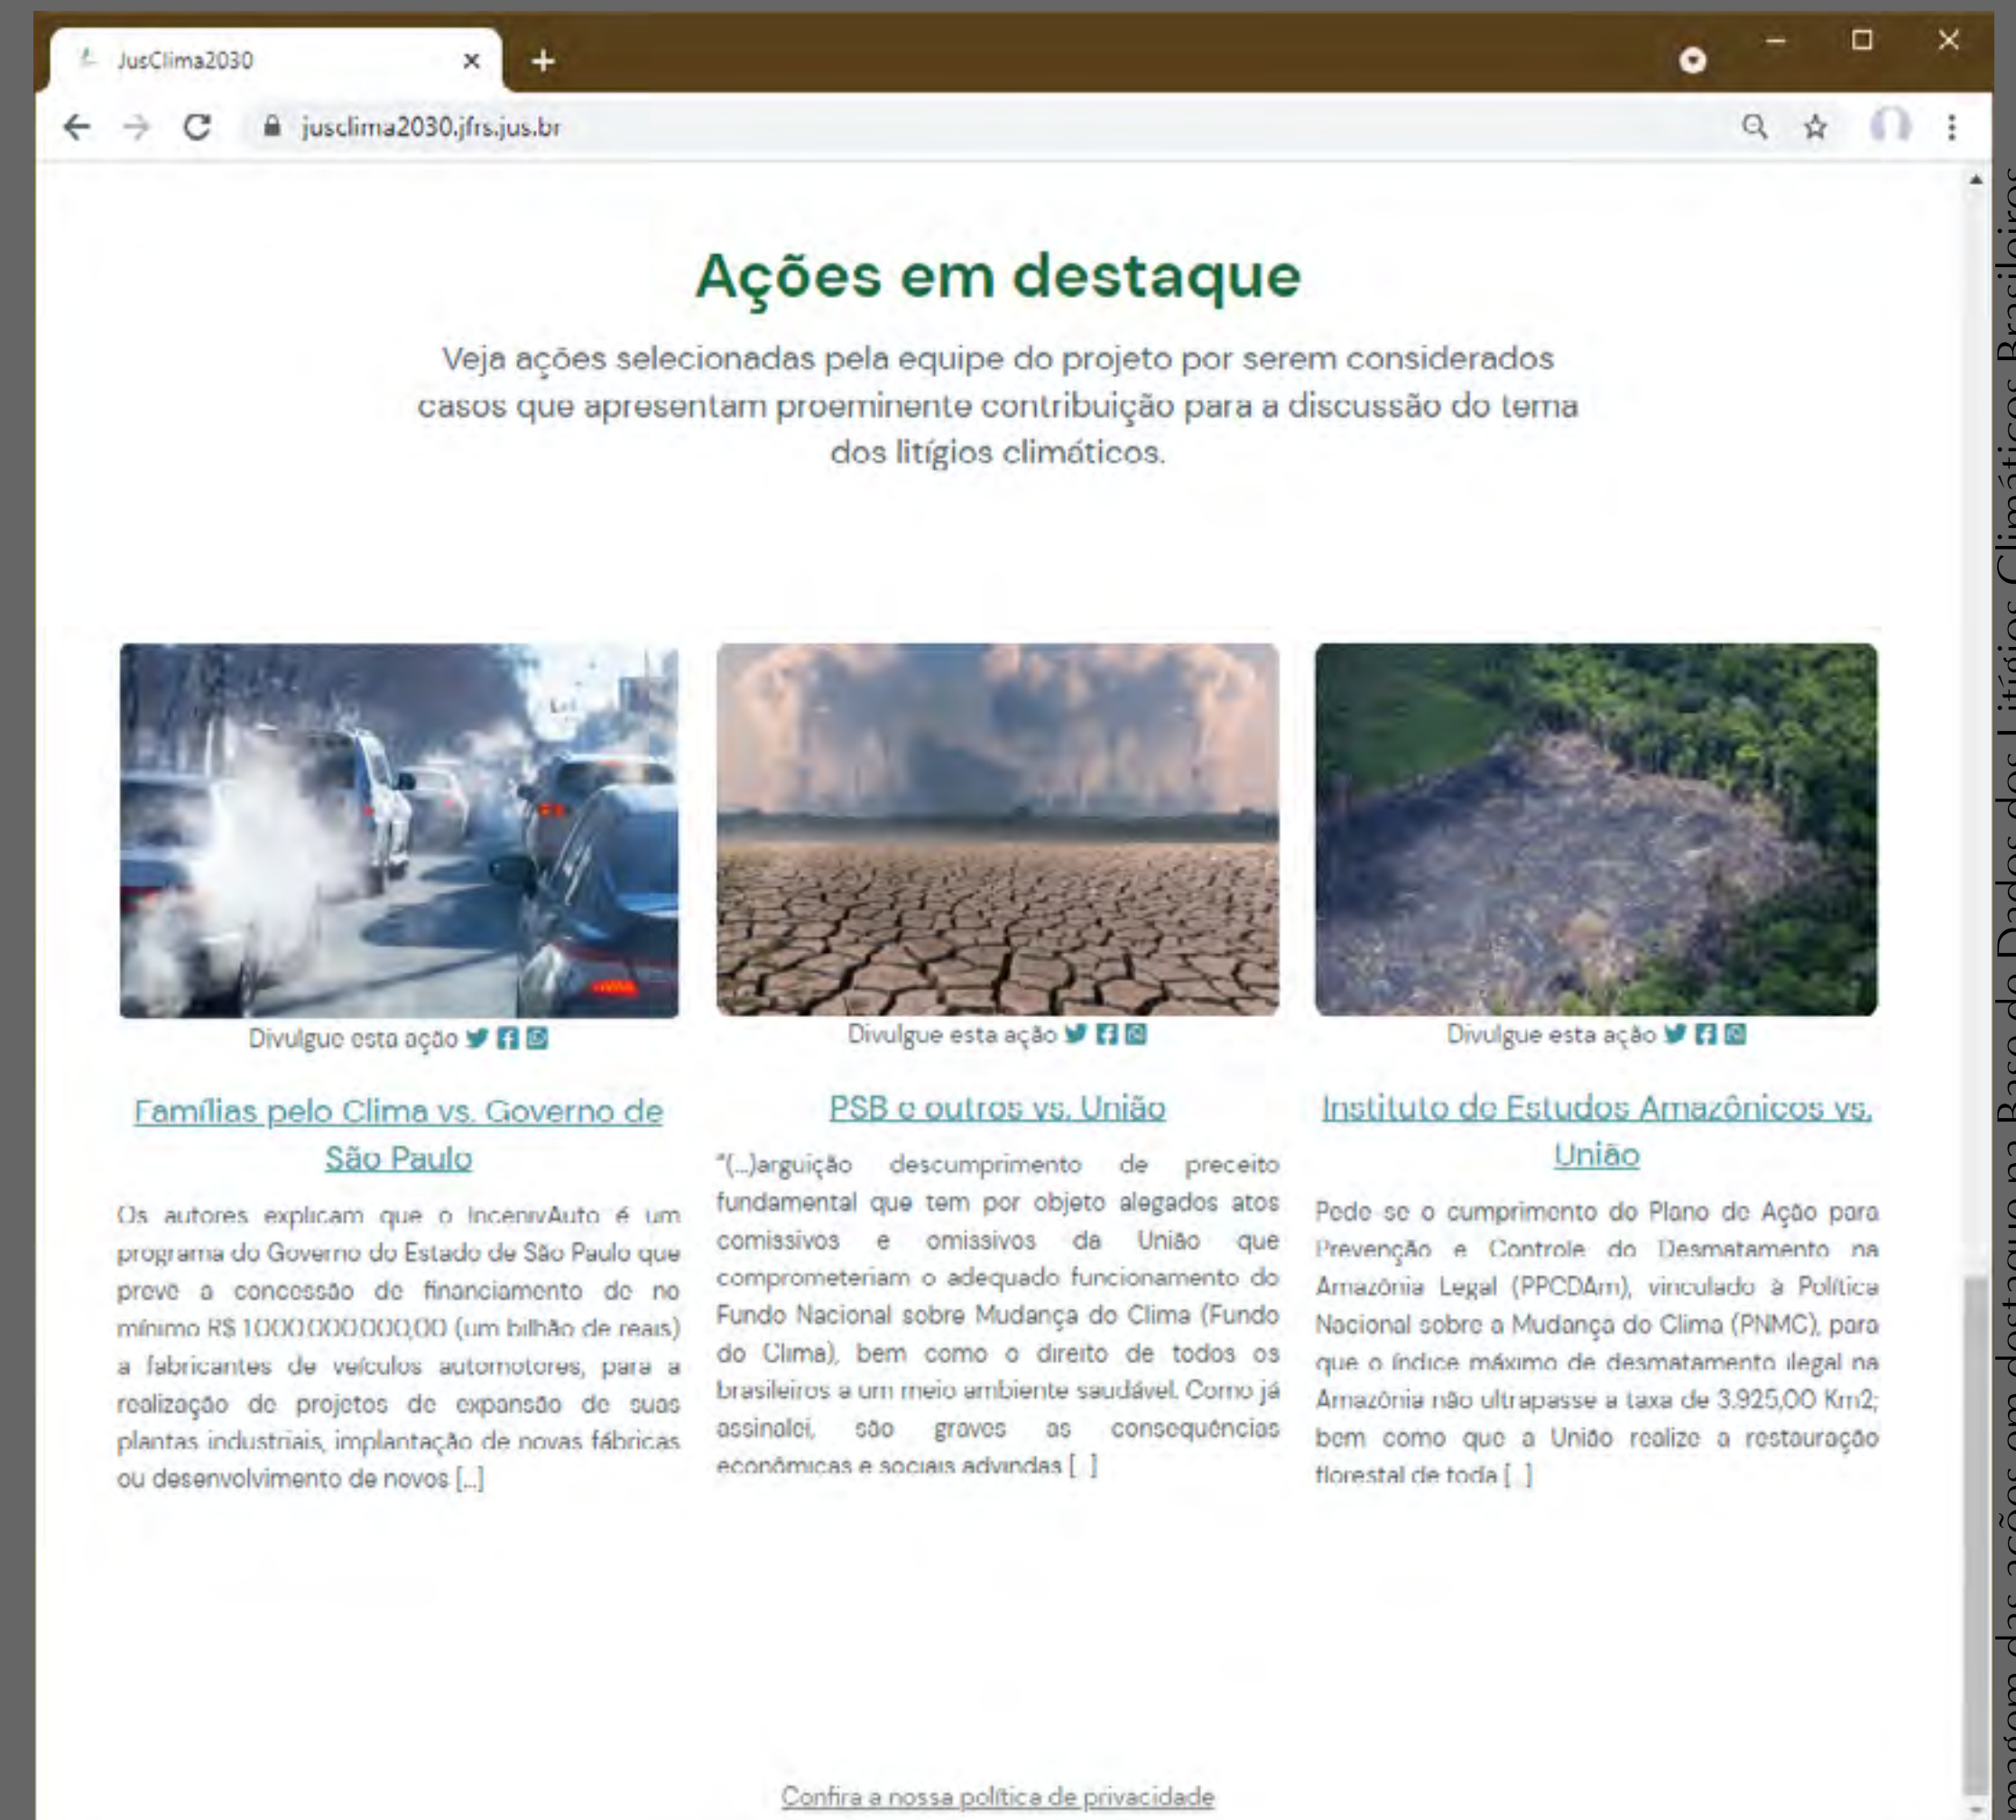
JusClima2030

jusclima2030.jfrs.jus.br

Ações em destaque

Veja ações selecionadas pela equipe do projeto por serem considerados casos que apresentam proeminente contribuição para a discussão do tema dos litígios climáticos.

Divulgue esta ação

Famílias pelo Clima vs. Governo de São Paulo

Os autores explicam que o IncenivAuto é um programa do Governo do Estado de São Paulo que prevê a concessão de financiamento de no mínimo R$ 1.000.000.000,00 (um bilhão de reais) a fabricantes de veículos automotores, para a realização de projetos de expansão de suas plantas industriais, implantação de novas fábricas ou desenvolvimento de novos [...]

Divulgue esta ação

PSB e outros vs. União

"(...)arguição descumprimento de preceito fundamental que tem por objeto alegados atos comissivos e omissivos da União que comprometeriam o adequado funcionamento do Fundo Nacional sobre Mudança do Clima (Fundo do Clima), bem como o direito de todos os brasileiros a um meio ambiente saudável. Como já assinalei, são graves as consequências econômicas e sociais advindas [...]

Divulgue esta ação

Instituto de Estudos Amazônicos vs. União

Pede-se o cumprimento do Plano de Ação para Prevenção e Controle do Desmatamento na Amazônia Legal (PPCDAm), vinculado à Política Nacional sobre a Mudança do Clima (PNMC), para que o índice máximo de desmatamento ilegal na Amazônia não ultrapasse a taxa de 3.925,00 Km2; bem como que a União realize a restauração florestal de toda [...]

Confira a nossa política de privacidade

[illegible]agem das ações em destaque na Base de Dados dos Litígios Climáticos Brasileiros